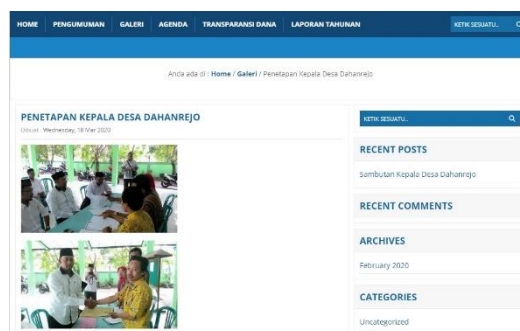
HOME PENGUMUMAN GALERI AGENDA TRANSPARANSI DANA LAPORAN TAHUNAN

KETIK SESUATU..

Anda ada di : Home / Galeri / Penetapan Kepala Desa Dahanrejo

PENETAPAN KEPALA DESA DAHANREJO

Dibuat : Wednesday, 18 Mar 2020

KETIK SESUATU..

RECENT POSTS

Sambutan Kepala Desa Dahanrejo

RECENT COMMENTS

ARCHIVES

February 2020

CATEGORIES

Uncategorized